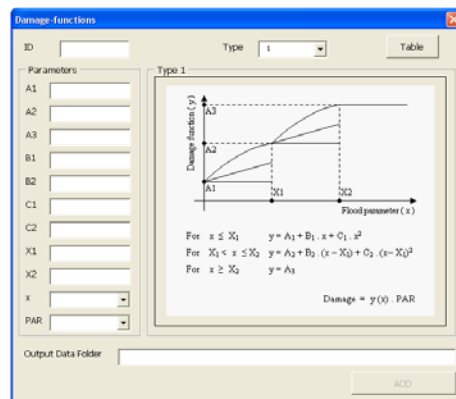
Damage-functions

ID

Type 1

Table

Parameters

A1

A2

A3

B1

B2

C1

C2

X1

X2

x

PAR

Type 1

Damage function ( y )

A3

A2

A1

X1

X2

Flood parameter ( x )

For $x \leq X_1$ $y = A_1 + B_1 . x + C_1 . x^2$

For $X_1 < x \leq X_2$ $y = A_2 + B_2 . (x - X_1) + C_2 . (x - X_1)^2$

For $x \geq X_2$ $y = A_3$

Damage = y (x) . PAR

Output Data Folder

ADD